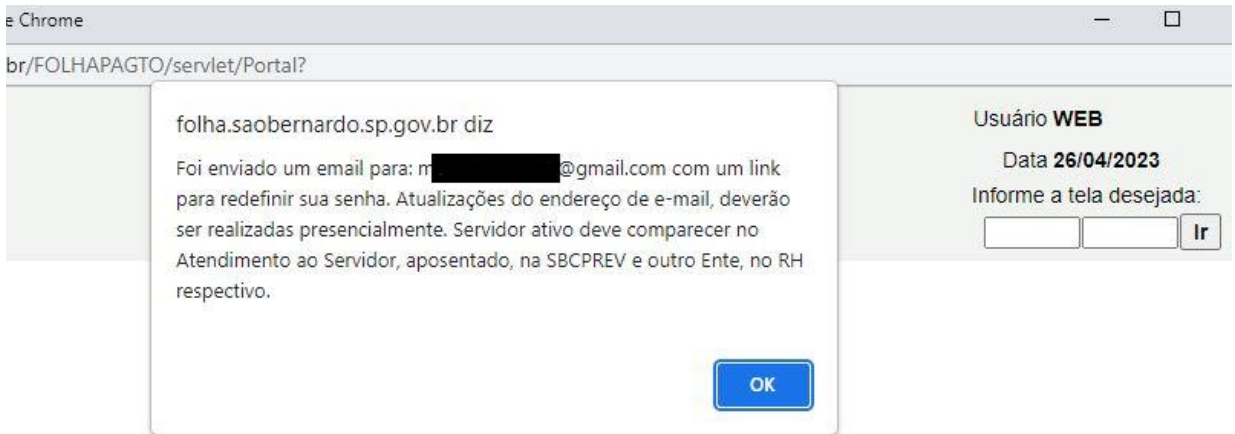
e Chrome

br/FOLHAPAGTO/servlet/Portal?

folha.saobernardo.sp.gov.br diz

Foi enviado um email para: m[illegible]@gmail.com com um link para redefinir sua senha. Atualizações do endereço de e-mail, deverão ser realizadas presencialmente. Servidor ativo deve comparecer no Atendimento ao Servidor, aposentado, na SBCPREV e outro Ente, no RH respectivo.

OK

Usuário **WEB**

Data **26/04/2023**

Informe a tela desejada:

Ir